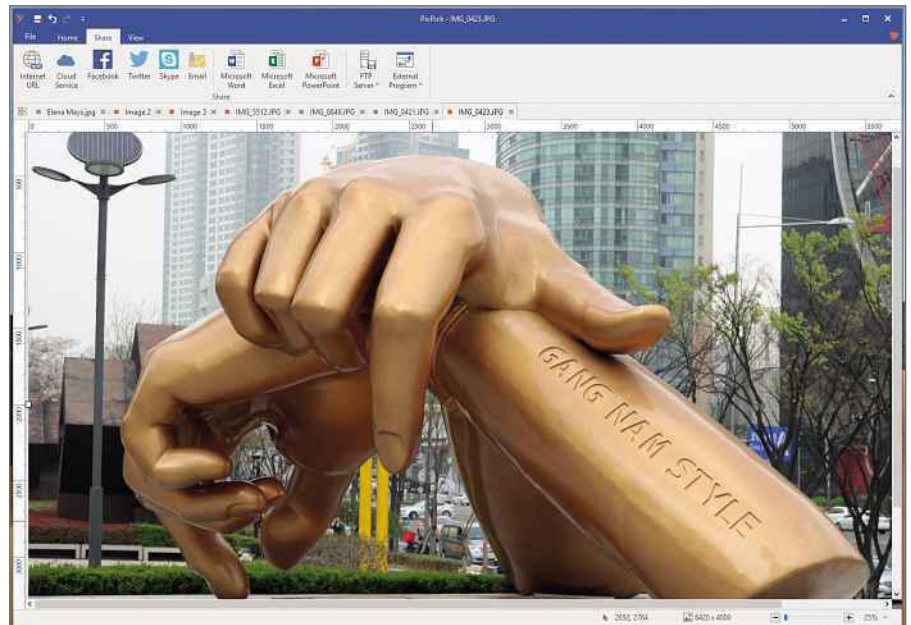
PicPick - IMG_0423.JPG

File Home Share View

Internet URL
Cloud Service
Facebook
Twitter
Skype
Email
Microsoft Word
Microsoft Excel
Microsoft PowerPoint
FTP Server
External Program

Share

Elena Mays.jpg × Image 2 × Image 3 × IMG_5512.JPG × IMG_0848.JPG × IMG_0421.JPG × IMG_0423.JPG ×

0 500 1000 1500 2000 2500 3000 3500 4000 4500 5000 5500

500 1000 1500 2000 2500 3000

GANG NAM STYLE

2552, 2764 6420 x 4000 25%